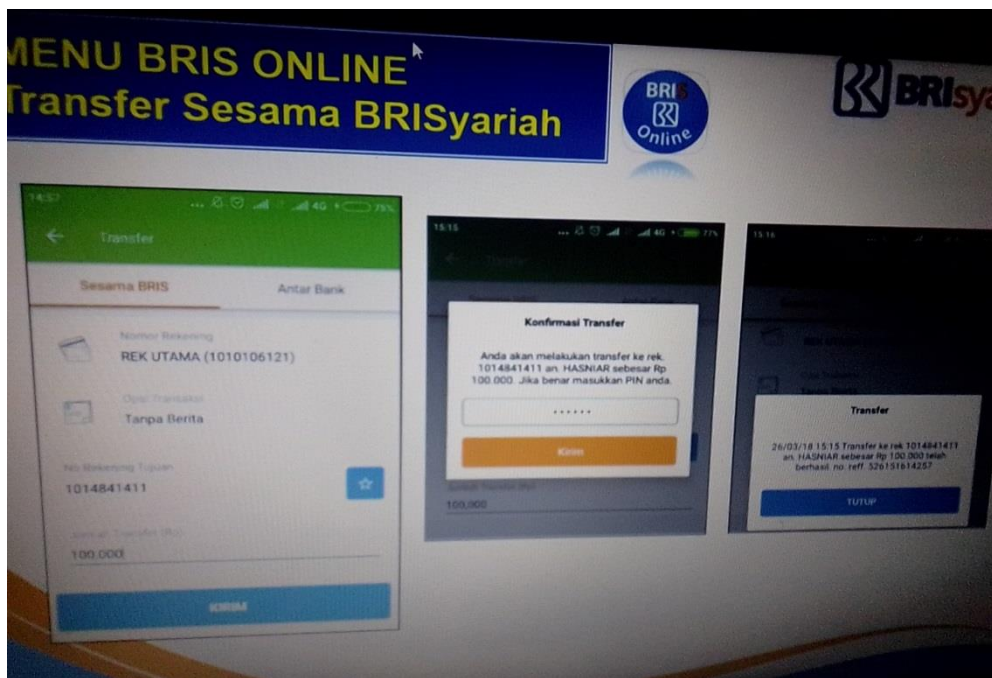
MENU BRIS ONLINE
Transfer Sesama BRISyariah

BRIS
Online

BRIsya

14:57
Transfer
Sesama BRIS
Antar Bank
Nomor Rekening
REK UTAMA (1010106121)
Opsi Transaksi
Tanpa Berita
No Rekening Tujuan
1014841411
Jumlah Transfer (Rp)
100.000
KIRIM

15:15
Konfirmasi Transfer
Anda akan melakukan transfer ke rek. 1014841411 an. HASNIAR sebesar Rp 100.000. Jika benar masukkan PIN anda.
......
Kirim
100.000

15:16
Transfer
26/03/18 15:15 Transfer ke rek 1014841411 an. HASNIAR sebesar Rp 100.000 telah berhasil. no. reff. 526151614257
TUTUP